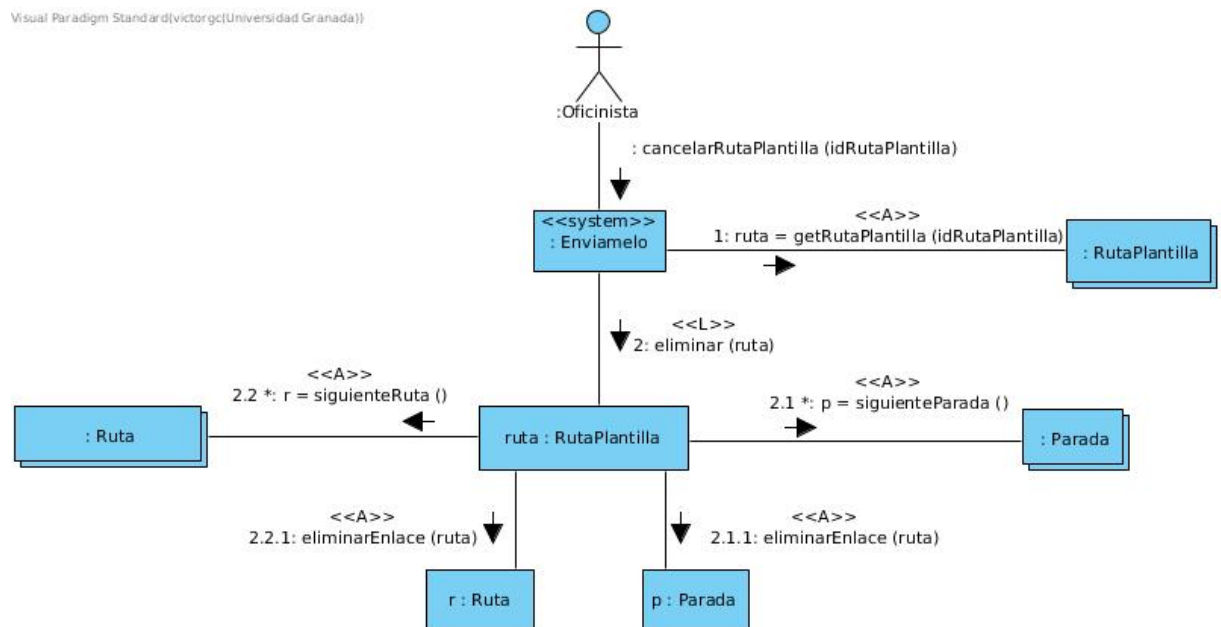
Visual Paradigm Standard(victorgc(Universidad Granada))

:Oficinista

: cancelarRutaPlantilla (idRutaPlantilla)

<<system>>
: Enviamelo

<<A>>
1: ruta = getRutaPlantilla (idRutaPlantilla)

: RutaPlantilla

<<L>>
2: eliminar (ruta)

<<A>>
2.2 *: r = siguienteRuta ()

: Ruta

ruta : RutaPlantilla

<<A>>
2.1 *: p = siguienteParada ()

: Parada

<<A>>
2.2.1: eliminarEnlace (ruta)

<<A>>
2.1.1: eliminarEnlace (ruta)

r : Ruta

p : Parada